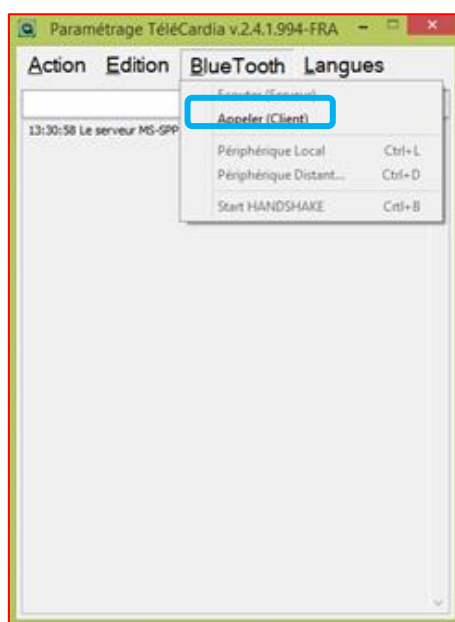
Paramétrage TéléCardia v.2.4.1.994-FRA

Action Edition BlueTooth Langues

13:30:58 Le serveur MS-SPP

Ecouter (Serveur)
Appeler (Client)
Périphérique Local Ctrl+L
Périphérique Distant... Ctrl+D
Start HANDSHAKE Ctrl+B